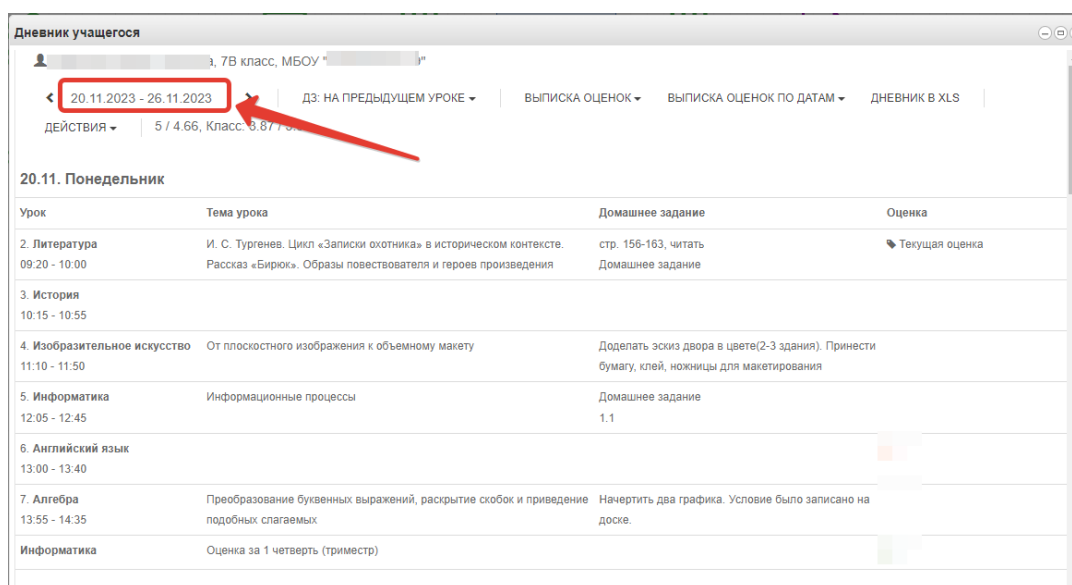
Дневник учащегося

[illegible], 7В класс, МБОУ "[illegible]"

20.11.2023 - 26.11.2023 ДЗ: НА ПРЕДЫДУЩЕМ УРОКЕ ВЫПИСКА ОЦЕНОК ВЫПИСКА ОЦЕНОК ПО ДАТАМ ДНЕВНИК В XLS

ДЕЙСТВИЯ 5 / 4.66, Класс: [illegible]

20.11. Понедельник

| Урок | Тема урока | Домашнее задание | Оценка |
|---|---|---|---|
| 2. Литература 09:20 - 10:00 | И. С. Тургенев. Цикл «Записки охотника» в историческом контексте. Рассказ «Бирюк». Образы повествователя и героев произведения | стр. 156-163, читать Домашнее задание | Текущая оценка |
| 3. История 10:15 - 10:55 | | | |
| 4. Изобразительное искусство 11:10 - 11:50 | От плоскостного изображения к объемному макету | Доделать эскиз двора в цвете(2-3 здания). Принести бумагу, клей, ножницы для макетирования | |
| 5. Информатика 12:05 - 12:45 | Информационные процессы | Домашнее задание 1.1 | |
| 6. Английский язык 13:00 - 13:40 | | | |
| 7. Алгебра 13:55 - 14:35 | Преобразование буквенных выражений, раскрытие скобок и приведение подобных слагаемых | Начертить два графика. Условие было записано на доске. | |
| Информатика | Оценка за 1 четверть (триместр) | | |